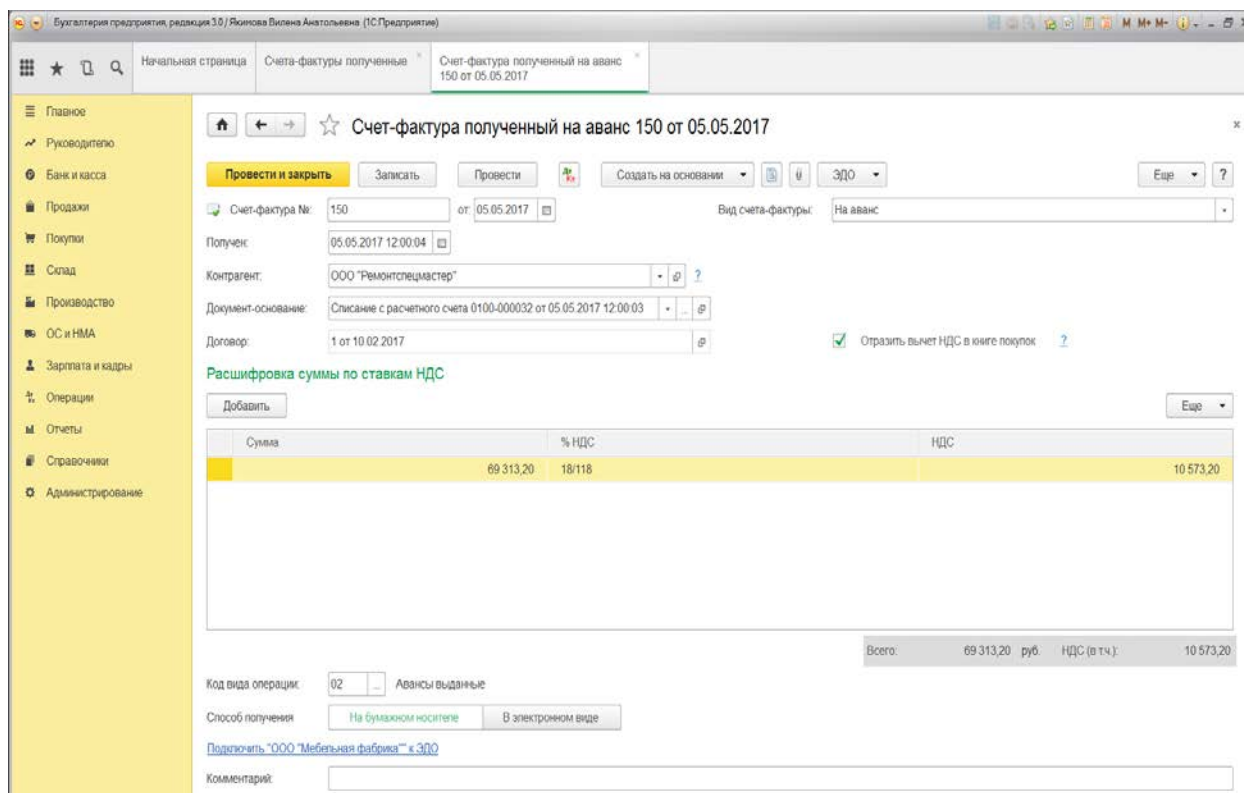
Бухгалтерия предприятия, редакция 3.0 / Якимова Вилена Анатольевна (1С:Предприятие)

M M+ M-

Начальная страница | Счета-фактуры полученные | Счет-фактура полученный на аванс 150 от 05.05.2017

Главное
Руководителю
Банк и касса
Продажи
Покупки
Склад
Производство
ОС и НМА
Зарплата и кадры
Операции
Отчеты
Справочники
Администрирование

Счет-фактура полученный на аванс 150 от 05.05.2017

Провести и закрыть | Записать | Провести | Создать на основании | ЭДО | Еще | ?

Счет-фактура №: 150 от: 05.05.2017
Вид счета-фактуры: На аванс
Получен: 05.05.2017 12:00:04
Контрагент: ООО "Ремонтспецмастер" ?
Документ-основание: Списание с расчетного счета 0100-000032 от 05.05.2017 12:00:03
Договор: 1 от 10.02.2017
Отразить вычет НДС в книге покупок ?

Расшифровка суммы по ставкам НДС

Добавить | Еще

| Сумма | % НДС | НДС |
|---|---|---|
| 69 313,20 | 18/118 | 10 573,20 |

Всего: 69 313,20 руб. НДС (в т.ч.): 10 573,20

Код вида операции: 02 Авансы выданные
Способ получения: На бумажном носителе | В электронном виде
Подключить "ООО "Мебельная фабрика"" к ЭДО
Комментарий: